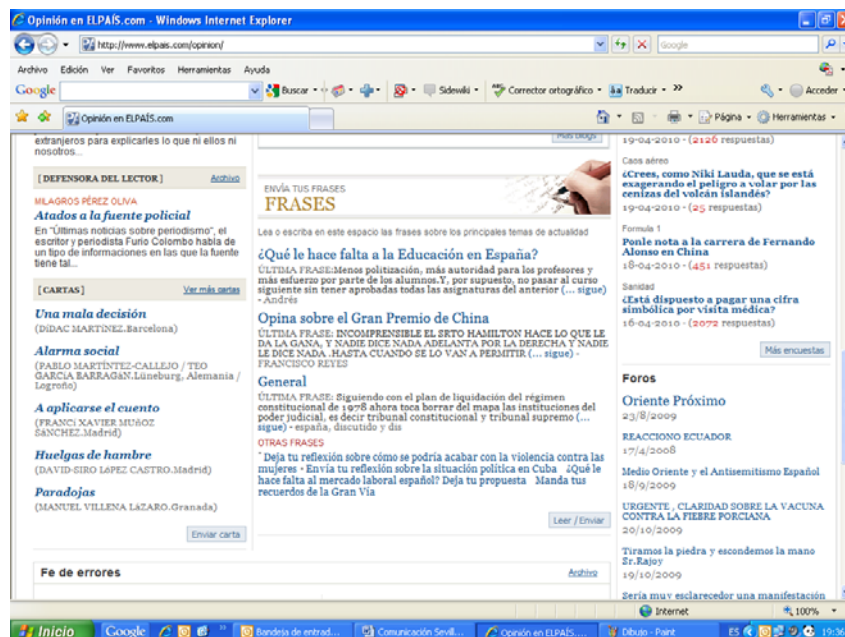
Opinión en ELPAÍS.com - Windows Internet Explorer

http://www.elpais.com/opinion/

Google

Archivo Edición Ver Favoritos Herramientas Ayuda

Google Buscar Sidewiki Corrector ortográfico Traducir » Acceder

Opinión en ELPAÍS.com

Página Herramientas

extranjeros para explicarles lo que ni ellos ni nosotros...

[DEFENSORA DEL LECTOR] Archivo

MILAGROS PÉREZ OLIVA

Atados a la fuente policial

En "Últimas noticias sobre periodismo", el escritor y periodista Furio Colombo habla de un tipo de informaciones en las que la fuente tiene tal...

[CARTAS] Ver más cartas

Una mala decisión

(DÍDAC MARTÍNEZ.Barcelona)

Alarma social

(PABLO MARTÍNTEZ-CALLEJO / TEO GARCÍA BARRAGÁN.Lüneburg, Alemania / Logroño)

A aplicarse el cuento

(FRANCI XAVIER MUÑOZ SÁNCHEZ.Madrid)

Huelgas de hambre

(DAVID-SIRO LÓPEZ CASTRO.Madrid)

Paradojas

(MANUEL VILLENA LÁZARO.Granada)

Enviar carta

Más blogs

ENVÍA TUS FRASES

FRASES

Lea o escriba en este espacio las frases sobre los principales temas de actualidad

¿Qué le hace falta a la Educación en España?

ÚLTIMA FRASE:Menos politización, más autoridad para los profesores y más esfuerzo por parte de los alumnos.Y, por supuesto, no pasar al curso siguiente sin tener aprobadas las asignaturas del anterior (... sigue) - Andrés

Opina sobre el Gran Premio de China

ÚLTIMA FRASE: INCOMPRENSIBLE EL SRTO HAMILTON HACE LO QUE LE DA LA GANA, Y NADIE DICE NADA ADELANTA POR LA DERECHA Y NADIE LE DICE NADA .HASTA CUANDO SE LO VAN A PERMITIR (... sigue) - FRANCISCO REYES

General

ÚLTIMA FRASE: Siguiendo con el plan de liquidación del régimen constitucional de 1978 ahora toca borrar del mapa las instituciones del poder judicial, es decir tribunal constitucional y tribunal supremo (... sigue) - españa, discutido y dis

OTRAS FRASES

" Deja tu reflexión sobre cómo se podría acabar con la violencia contra las mujeres - Envía tu reflexión sobre la situación política en Cuba ¿Qué le hace falta al mercado laboral español? Deja tu propuesta Manda tus recuerdos de la Gran Vía

Leer / Enviar

Fe de errores Archivo

19-04-2010 - (2126 respuestas)

Caos aéreo

¿Crees, como Niki Lauda, que se está exagerando el peligro a volar por las cenizas del volcán islandés?

19-04-2010 - (25 respuestas)

Formula 1

Ponle nota a la carrera de Fernando Alonso en China

18-04-2010 - (451 respuestas)

Sanidad

¿Está dispuesto a pagar una cifra simbólica por visita médica?

16-04-2010 - (2072 respuestas)

Más encuestas

Foros

Oriente Próximo

23/8/2009

REACCIONO ECUADOR

17/4/2008

Medio Oriente y el Antisemitismo Español

18/9/2009

URGENTE , CLARIDAD SOBRE LA VACUNA CONTRA LA FIEBRE PORCIANA

20/10/2009

Tiramos la piedra y escondemos la mano Sr.Rajoy

19/10/2009

Sería muy esclarecedor una manifestación

Internet 100%

Inicio Google Bandeja de entrad... Comunicación Sevill... Opinión en ELPAÍS... Dibujo - Paint ES 19:36